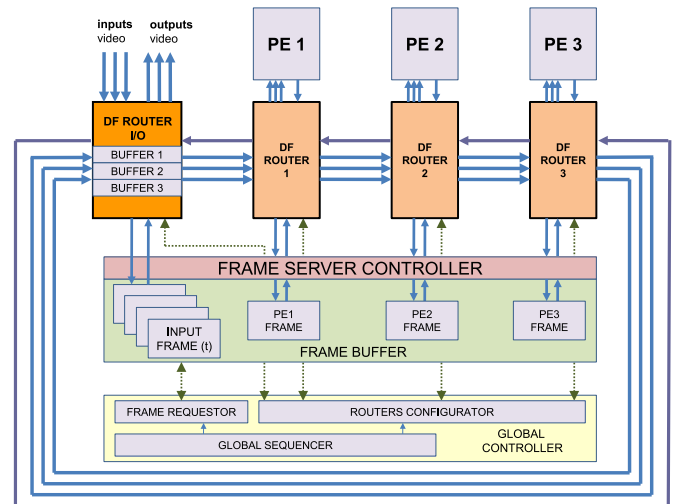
inputs
video

outputs
video

PE 1

PE 2

PE 3

DF ROUTER
I/O

BUFFER 1
BUFFER 2
BUFFER 3

DF
ROUTER
1

DF
ROUTER
2

DF
ROUTER
3

FRAME SERVER CONTROLLER

INPUT
FRAME (t)

PE1
FRAME

PE2
FRAME

PE3
FRAME

FRAME BUFFER

FRAME REQUESTOR

ROUTERS CONFIGURATOR

GLOBAL SEQUENCER

GLOBAL
CONTROLLER